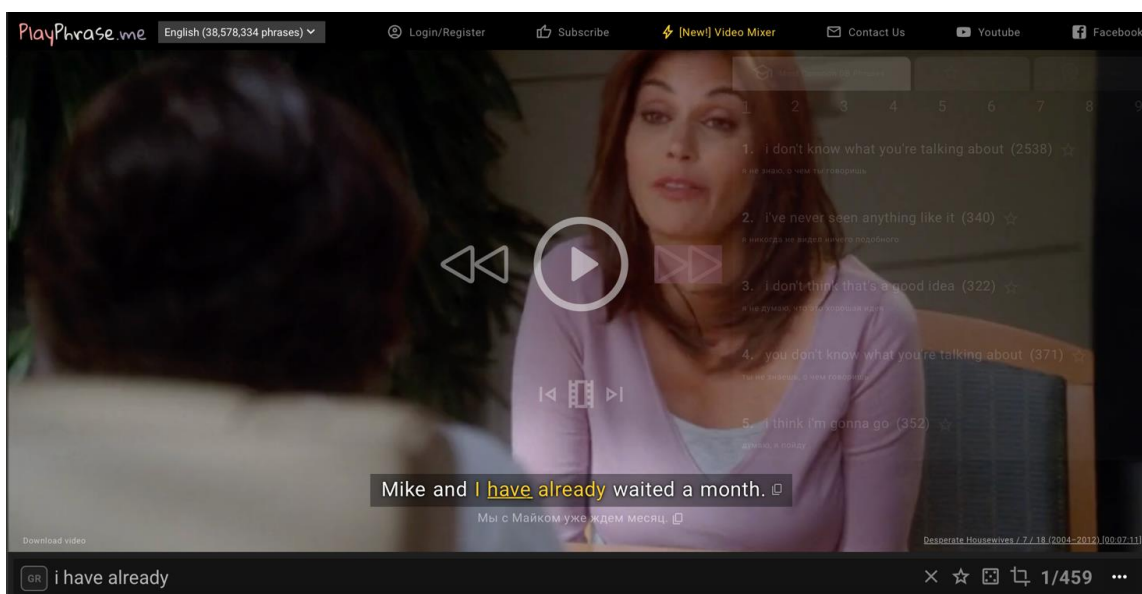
PlayPhrase.me English (38,578,334 phrases) Login/Register Subscribe [New!] Video Mixer Contact Us Youtube Facebook

1 2 3 4 5 6 7 8 9

1. i don't know what you're talking about (2538)
я не знаю, о чем ты говоришь

2. i've never seen anything like it (340)
я никогда не видел ничего подобного

3. i don't think that's a good idea (322)
я не думаю, что это хорошая идея

4. you don't know what you're talking about (371)
ты не знаешь, о чем говоришь

5. i think i'm gonna go (352)
думаю, я пойду

Mike and I have already waited a month.

Мы с Майком уже ждем месяц.

Download video

Desperate Housewives / 7 / 18 (2004–2012) [00:07:11]

GR i have already

1/459 ···